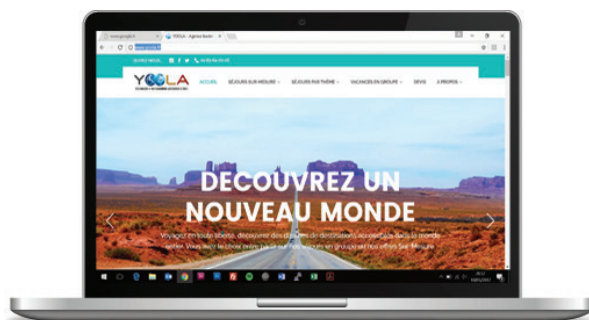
YOOLA - Agence Ibvoy

ACCUEIL

SÉJOURS SUR MESURE

SÉJOURS PAR THÈME

VACANCES EN GROUPE

DEVIS

À PROPOS

YOOLA

DECOUVREZ UN NOUVEAU MONDE

Voyagez en toute liberté, découvrez des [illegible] de destinations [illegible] dans le monde entier. Vous avez le choix entre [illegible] en groupe ou nos offres Sur-Mesure.